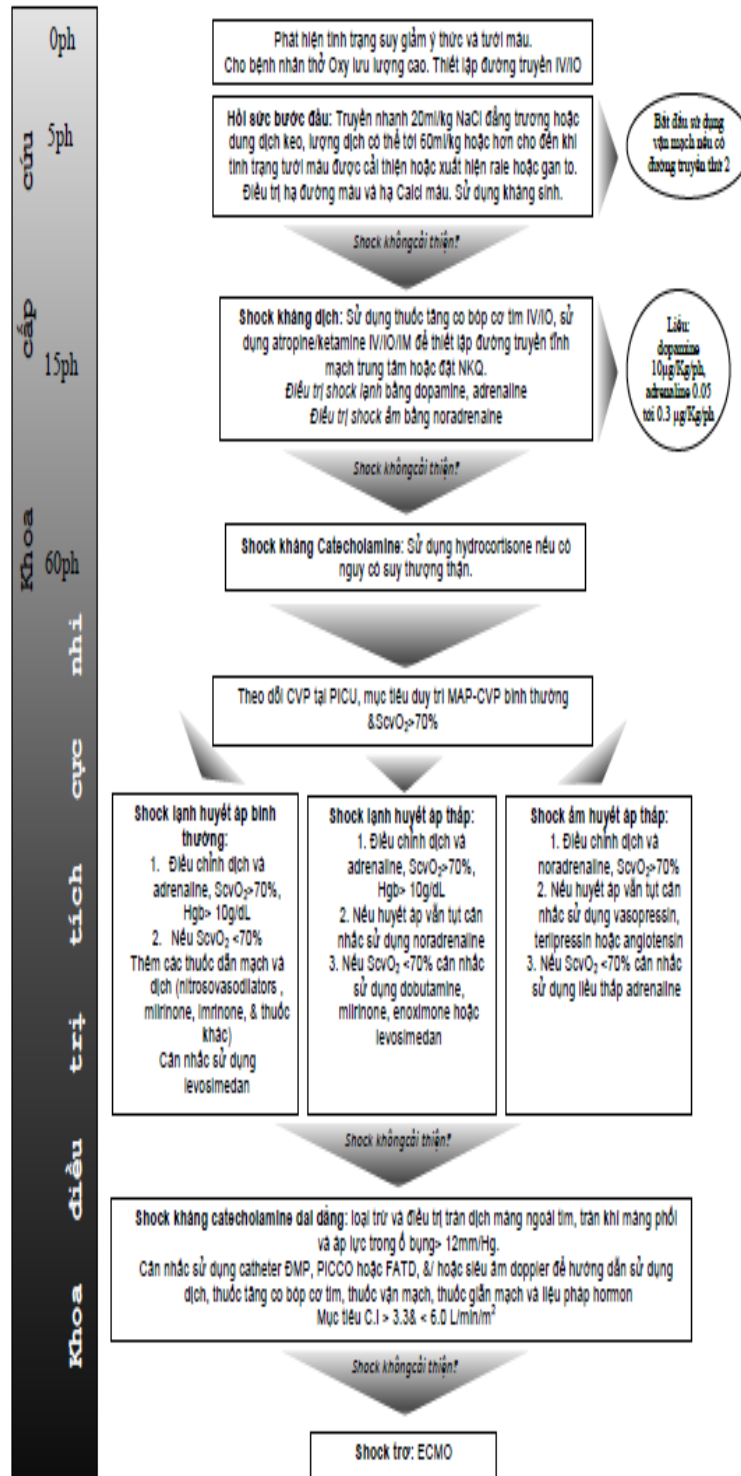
Khoa cấp cứu

0ph

5ph

15ph

60ph

Khoa điều trị tích cực nhi

Phát hiện tình trạng suy giảm ý thức và tưới máu. Cho bệnh nhân thở Oxy lưu lượng cao. Thiết lập đường truyền IV/IO

Hồi sức bước đầu: Truyền nhanh 20ml/kg NaCl đẳng trương hoặc dung dịch keo, lượng dịch có thể tới 60ml/kg hoặc hơn cho đến khi tình trạng tưới máu được cải thiện hoặc xuất hiện rale hoặc gan to. Điều trị hạ đường máu và hạ Calci máu. Sử dụng kháng sinh.

Bắt đầu sử dụng vận mạch nếu có đường truyền thứ 2

Shock khôngcải thiện?

Shock kháng dịch: Sử dụng thuốc tăng co bóp cơ tim IV/IO, sử dụng atropine/ketamine IV/IO/IM để thiết lập đường truyền tĩnh mạch trung tâm hoặc đặt NKQ.
Điều trị shock lạnh bằng dopamine, adrenaline
Điều trị shock ấm bằng noradrenaline

Liều: dopamine 10µg/Kg/ph, adrenaline 0.05 tới 0.3 µg/Kg/ph

Shock khôngcải thiện?

Shock kháng Catecholamine: Sử dụng hydrocortisone nếu có nguy cơ suy thượng thận.

Theo dõi CVP tại PICU, mục tiêu duy trì MAP-CVP bình thường &ScvO$_2$>70%

Shock lạnh huyết áp bình thường:
1. Điều chỉnh dịch và adrenaline, ScvO$_2$>70%, Hgb> 10g/dL
2. Nếu ScvO$_2$ <70%
Thêm các thuốc dãn mạch và dịch (nitrosovasodilators , milrinone, imrinone, & thuốc khác)
Cân nhắc sử dụng levosimedan

Shock lạnh huyết áp thấp:
1. Điều chỉnh dịch và adrenaline, ScvO$_2$>70%, Hgb> 10g/dL
2. Nếu huyết áp vẫn tụt cân nhắc sử dụng noradrenaline
3. Nếu ScvO$_2$ <70% cân nhắc sử dụng dobutamine, milrinone, enoximone hoặc levosimedan

Shock ấm huyết áp thấp:
1. Điều chỉnh dịch và noradrenaline, ScvO$_2$>70%
2. Nếu huyết áp vẫn tụt cân nhắc sử dụng vasopressin, terlipressin hoặc angiotensin
3. Nếu ScvO$_2$ <70% cân nhắc sử dụng liều thấp adrenaline

Shock khôngcải thiện?

Shock kháng catecholamine dai dẳng: loại trừ và điều trị tràn dịch màng ngoài tim, tràn khí màng phổi và áp lực trong ổ bụng> 12mm/Hg.
Cân nhắc sử dụng catheter ĐMP, PICCO hoặc FATD, &/ hoặc siêu âm doppler để hướng dẫn sử dụng dịch, thuốc tăng co bóp cơ tim, thuốc vận mạch, thuốc giãn mạch và liệu pháp hormon
Mục tiêu C.I > 3.3& < 6.0 L/min/m$^2$

Shock khôngcải thiện?

Shock trơ: ECMO